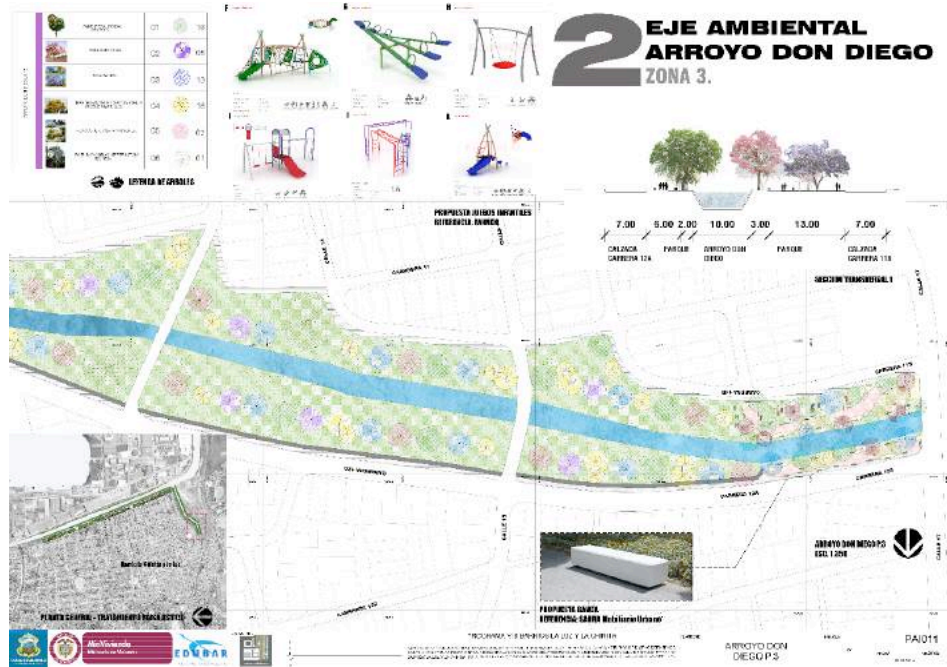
2 EJE AMBIENTAL ARROYO DON DIEGO
ZONA 3.

| | | 01 | 18 |
|---|---|---|---|
| | | 02 | 05 |
| | | 03 | 13 |
| | | 04 | 18 |
| | | 05 | 02 |
| | | 06 | 01 |

LEYENDA DE ÁRBOLES

F G H I J K

7.00 5.00 2.00 10.00 3.00 13.00 7.00
CALZADA CARRERA 12A
PARQUE
ARROYO DON DIEGO
PARQUE
CALZADA CARRERA 11B

SECCIÓN TRANSVERSAL 1

PROPUESTA JUEGOS INFANTILES
REFERENCIA: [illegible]

CARRERA 11
CALLE 17
CARRERA 11B
CALLE 15
CALLE 17
CARRERA 12A
VÍA VERSALLES
CARRERA 12A
CALLE 15
CARRERA 11B

PLANTA GENERAL - TRATAMIENTO PAISAJÍSTICO

PROPUESTA BANCA
REFERENCIA: SABANA Mobiliario Urbano

ARROYO DON DIEGO P.3
ESC. 1:250

MinVivienda
EDUBAR

PROGRAMA Y 8 BARRIOS LA LUZ Y LA CHINITA

ARROYO DON DIEGO P.3

PAI011